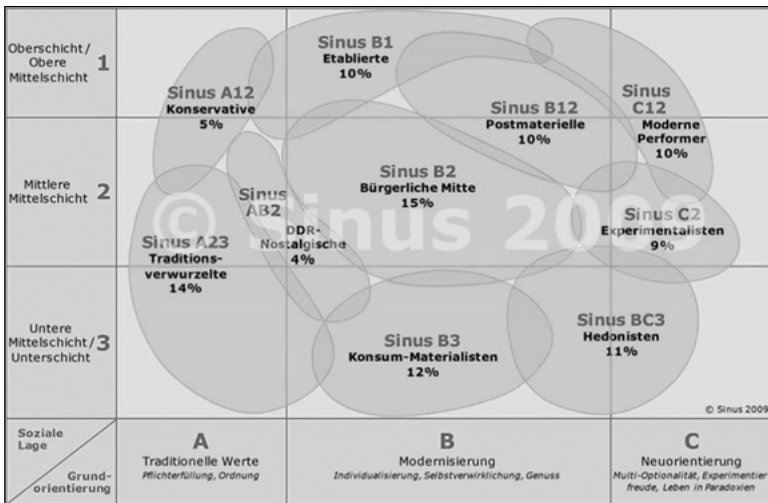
Oberschicht/ Obere Mittelschicht 1

Mittlere Mittelschicht 2

Untere Mittelschicht/ Unterschicht 3

Sinus B1
Etablierte
10%

Sinus A12
Konservative
5%

Sinus B12
Postmaterielle
10%

Sinus C12
Moderne Performer
10%

Sinus AB2
DDR-Nostalgische
4%

Sinus B2
Bürgerliche Mitte
15%

Sinus C2
Experimentalisten
9%

Sinus A23
Traditionsverwurzelte
14%

Sinus B3
Konsum-Materialisten
12%

Sinus BC3
Hedonisten
11%

© Sinus 2009

© Sinus 2009

Soziale Lage

Grundorientierung

A
Traditionelle Werte
Pflichterfüllung, Ordnung

B
Modernisierung
Individualisierung, Selbstverwirklichung, Genuss

C
Neuorientierung
Multi-Optionalität, Experimentierfreude, Leben in Paradoxien